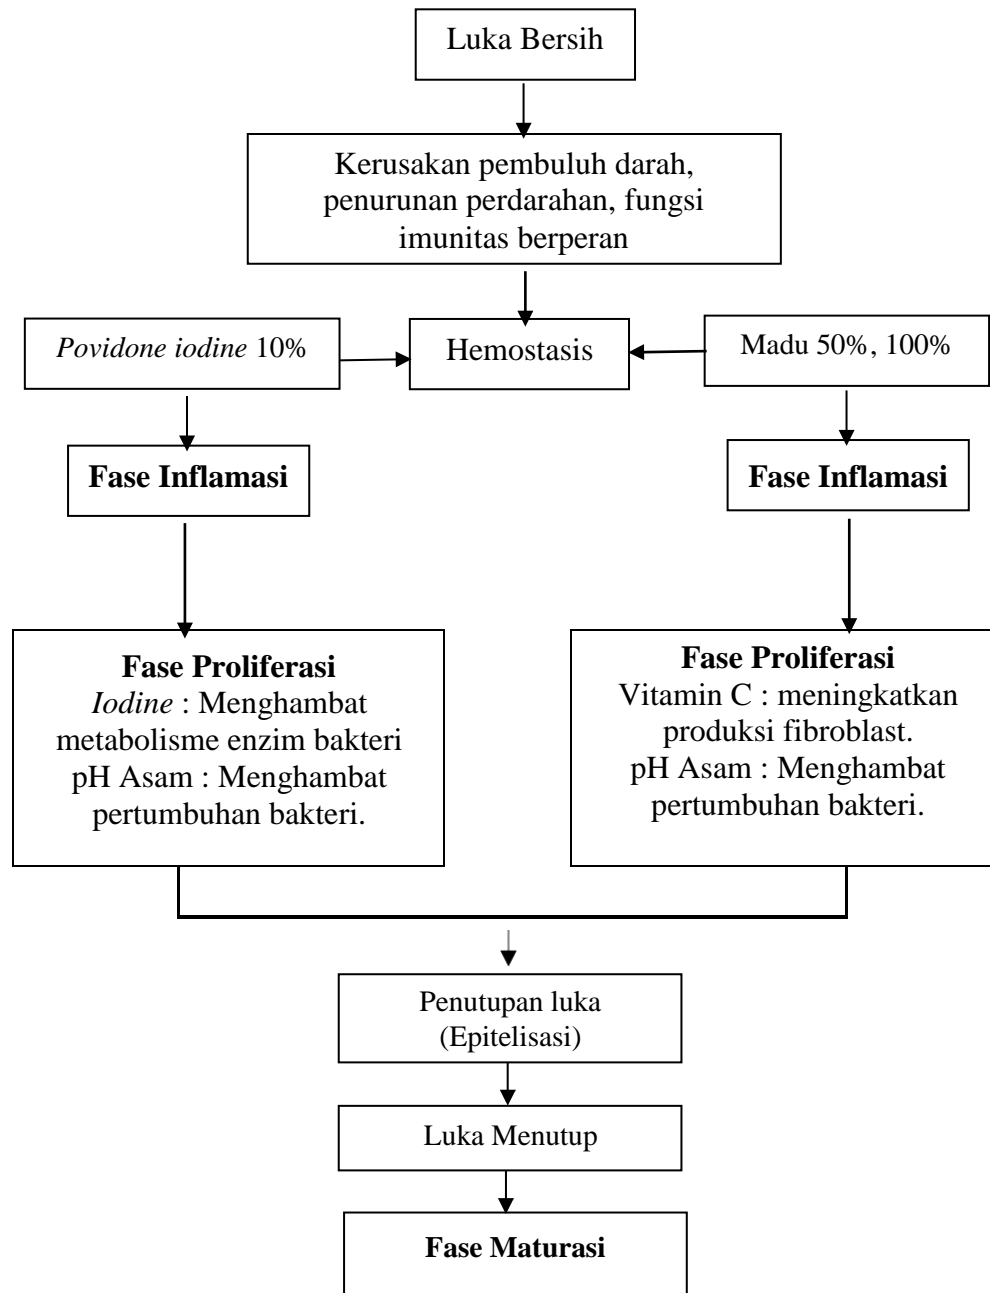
Luka Bersih

Kerusakan pembuluh darah, penurunan perdarahan, fungsi imunitas berperan

Povidone iodine 10%

Hemostasis

Madu 50%, 100%

**Fase Inflamasi**

**Fase Inflamasi**

**Fase Proliferasi**
*Iodine* : Menghambat metabolisme enzim bakteri
pH Asam : Menghambat pertumbuhan bakteri.

**Fase Proliferasi**
Vitamin C : meningkatkan produksi fibroblast.
pH Asam : Menghambat pertumbuhan bakteri.

Penutupan luka (Epitelisasi)

Luka Menutup

**Fase Maturasi**